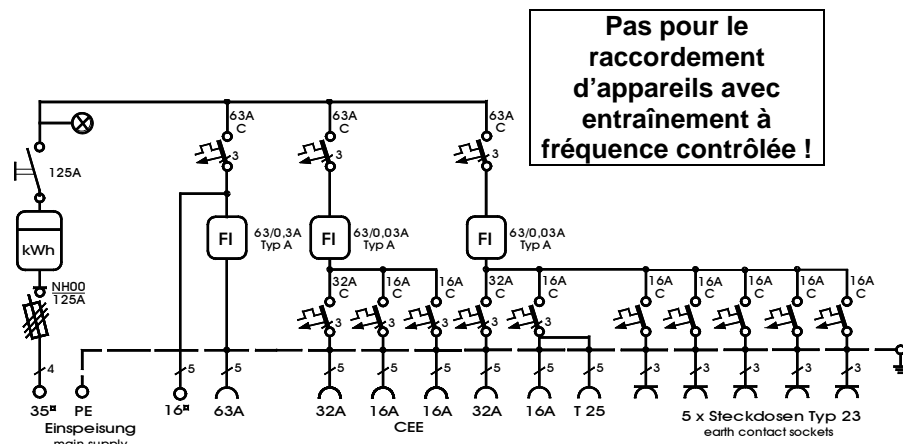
Pas pour le raccordement d'appareils avec entraînement à fréquence contrôlée !

63A C
63A C
63A C
3
3
3
125A
kWh
FI
63/0,3A Typ A
FI
63/0,03A Typ A
FI
63/0,03A Typ A
NH00
125A
32A C
16A C
16A C
32A C
16A C
16A C
16A C
16A C
16A C
16A C
3
3
3
3
3
4
5
5
5
5
5
5
5
5
3
3
3
3
3
35²
PE
16²
63A
32A
16A
16A
32A
16A
T 25
Einspeisung
main supply
CEE
5 x Steckdosen Typ 23
earth contact sockets